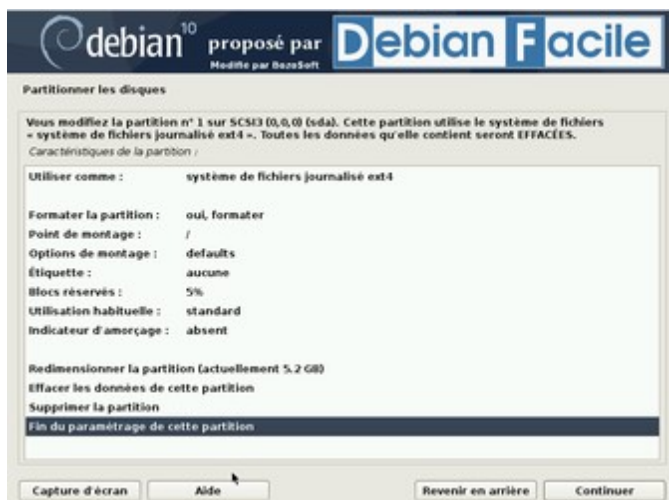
debian 10 proposé par Debian Facile
Modifié par BazoSoft

Partitionner les disques

Vous modifiez la partition n° 1 sur SCSI3 (0,0,0) (sda). Cette partition utilise le système de fichiers « système de fichiers journalisé ext4 ». Toutes les données qu'elle contient seront EFFACÉES.

Caractéristiques de la partition :

| | |
|---|---|
| Utiliser comme : | système de fichiers journalisé ext4 |
| Formater la partition : | oui, formater |
| Point de montage : | / |
| Options de montage : | defaults |
| Étiquette : | aucune |
| Blocs réservés : | 5% |
| Utilisation habituelle : | standard |
| Indicateur d'amorçage : | absent |

Redimensionner la partition (actuellement 5.2 GB)
Effacer les données de cette partition
Supprimer la partition
Fin du paramétrage de cette partition

Capture d'écran
Aide
Revenir en arrière
Continuer